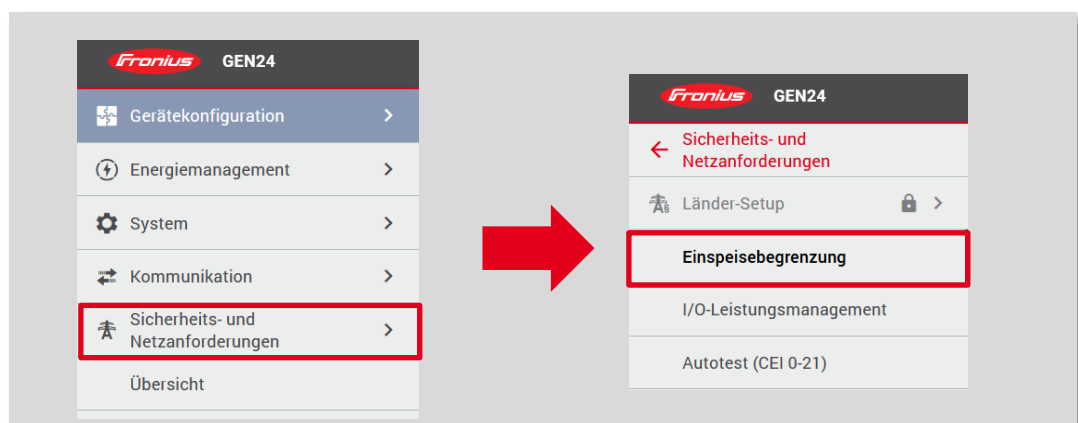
Fronius GEN24

Gerätekonfiguration >

Energiemanagement >

System >

Kommunikation >

Sicherheits- und Netzanforderungen >

Übersicht

Fronius GEN24

← Sicherheits- und Netzanforderungen

Länder-Setup >

Einspeisebegrenzung

I/O-Leistungsmanagement

Autotest (CEI 0-21)